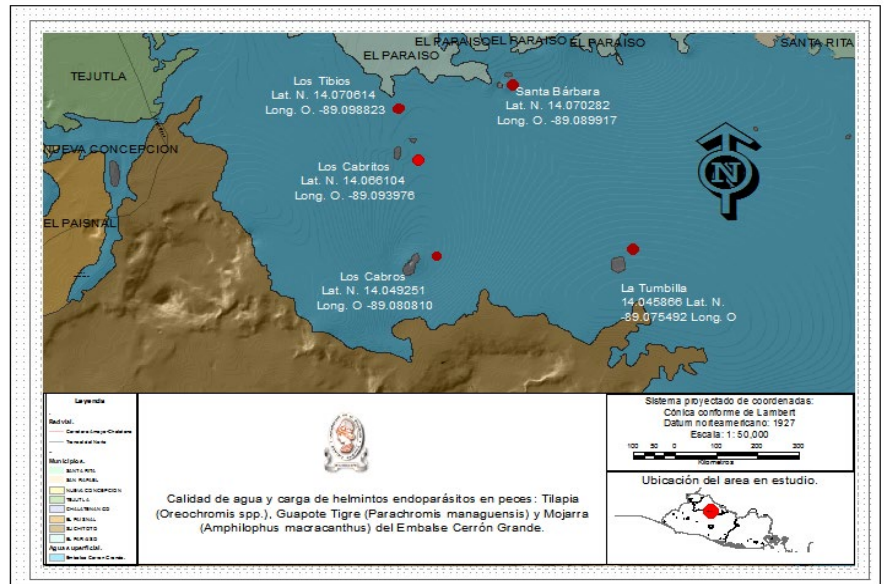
EL PARAISO EL PARAISO EL PARAISO

EL PARAISO

SANTA RITA

TEJUTLA

Los Tibios
Lat. N. 14.070614
Long. O. -89.098823

Santa Bárbara
Lat. N. 14.070282
Long. O. -89.089917

NUEVA CONCEPCION

Los Cabritos
Lat. N. 14.066104
Long. O. -89.093976

N

EL PAISNAL

Los Cabros
Lat. N. 14.049251
Long. O -89.080810

La Tumbilla
14.045866 Lat. N.
-89.075492 Long. O

Leyenda

Red vial.

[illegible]

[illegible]

Municipios.

SANTA RITA

SAN RAFAEL

NUEVA CONCEPCION

TEJUTLA

CHALATENANGO

EL PAISNAL

EL CHOTOTO

EL PARAISO

Agua superficial.

Embalse Cerrón Grande.

Calidad de agua y carga de helmintos endoparásitos en peces: Tilapia (Oreochromis spp.), Guapote Tigre (Parachromis managuensis) y Mojarra (Amphilophus macracanthus) del Embalse Cerrón Grande.

Sistema proyectado de coordenadas:
Cónica conforme de Lambert
Datum norteamericano: 1927
Escala: 1: 50,000

100 50 0 100 200 300

Kilometros

Ubicación del area en estudio.